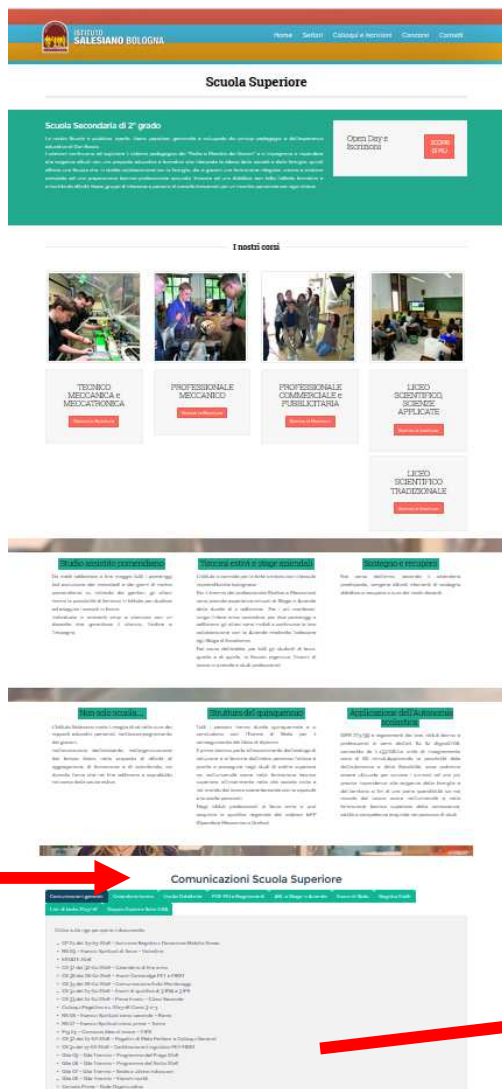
ISTITUTO SALESIANO BOLOGNA

Home Settori Colloqui e Iscrizioni Convitto Contatti

Scuola Superiore

Scuola Secondaria di 2° grado

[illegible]

Open Day e Iscrizioni

SCOPRI DI PIÙ

I nostri corsi

TECNICO MECCANICA e MECCATRONICA

Scopri di più

PROFESSIONALE MECCANICO

Scopri di più

PROFESSIONALE COMMERCIALE e PUBBLICITARIA

Scopri di più

LICEO SCIENTIFICO, SCIENZE APPLICATE

Scopri di più

LICEO SCIENTIFICO TRADIZIONALE

Scopri di più

Studio assistito pomeridiano

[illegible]

Tirocini estivi e stage aziendali

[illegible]

Sostegno e recupero

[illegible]

Non solo scuola...

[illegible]

Strutture del quinquennio

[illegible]

Applicazione dell'Autonomia scolastica

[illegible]

Comunicazioni Scuola Superiore

Comunicazioni generali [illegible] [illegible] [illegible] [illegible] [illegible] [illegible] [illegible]

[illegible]